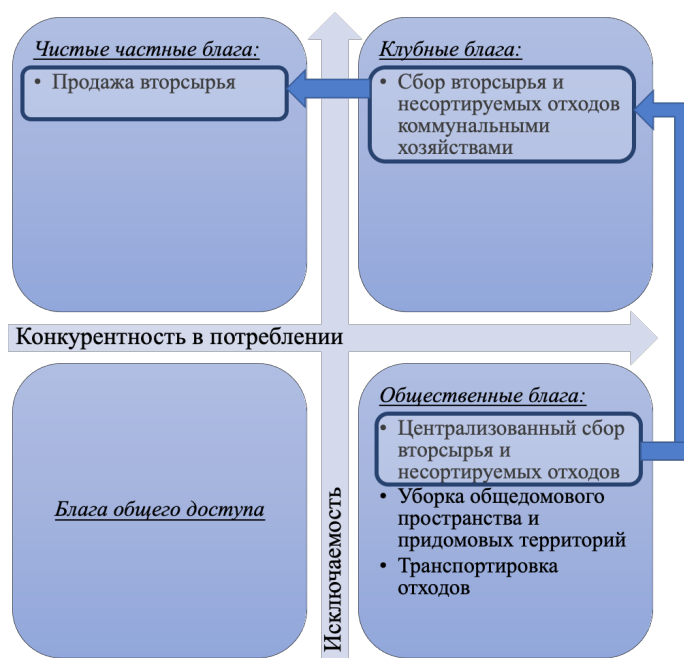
Чистые частные блага:

• Продажа вторсырья

Клубные блага:

• Сбор вторсырья и несортируемых отходов коммунальными хозяйствами

Конкурентность в потреблении

Благо общего доступа

Исключаемость

Общественные блага:

• Централизованный сбор вторсырья и несортируемых отходов
• Уборка общедомового пространства и придомовых территорий
• Транспортировка отходов